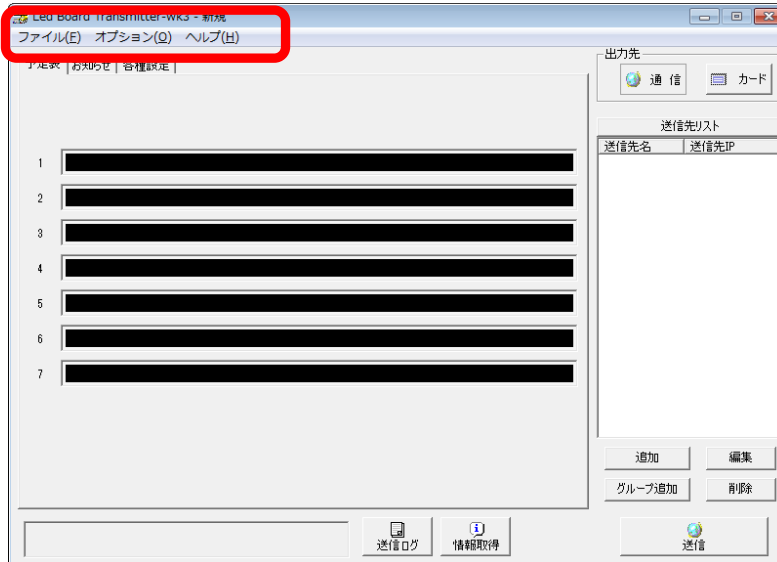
Led Board Transmitter-WK3 - 新規

ファイル(F) オプション(O) ヘルプ(H)

予定表 お知らせ 各種設定

1
2
3
4
5
6
7

出力先
通信 カード

送信先リスト
| 送信先名 | 送信先IP |
|---|---|

追加 編集
グループ追加 削除

送信ログ 情報取得 送信